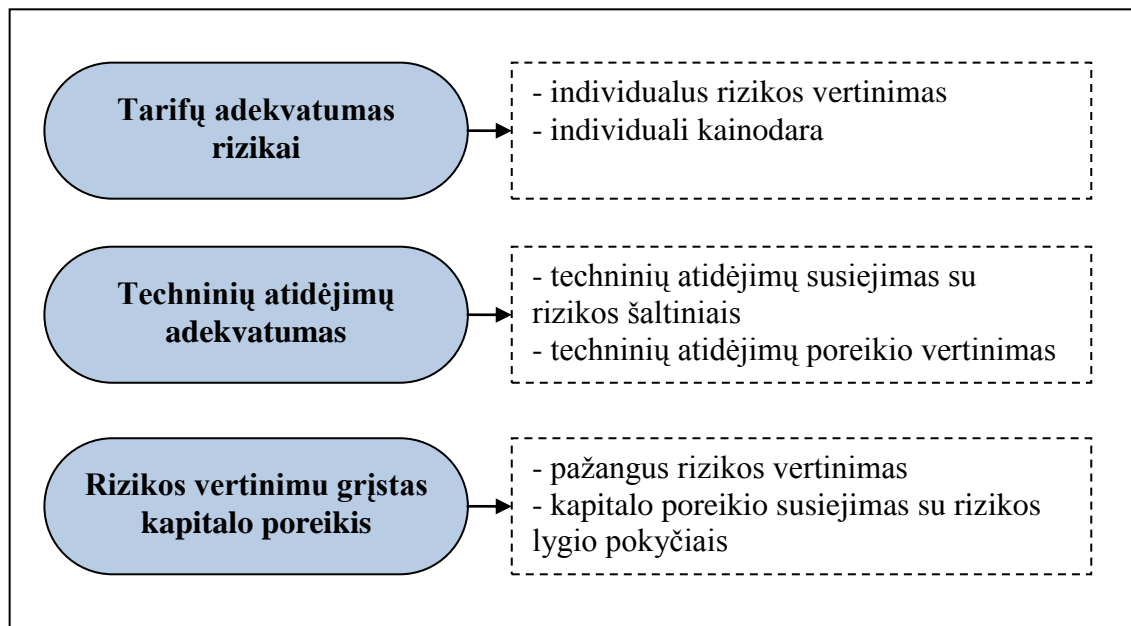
Tarifų adekvatumas rizikai

- individualus rizikos vertinimas
- individuali kainodara

Techninių atidėjimų adekvatumas

- techninių atidėjimų susiejimas su rizikos šaltiniais
- techninių atidėjimų poreikio vertinimas

Rizikos vertinimu grįstas kapitalo poreikis

- pažangus rizikos vertinimas
- kapitalo poreikio susiejimas su rizikos lygio pokyčiais